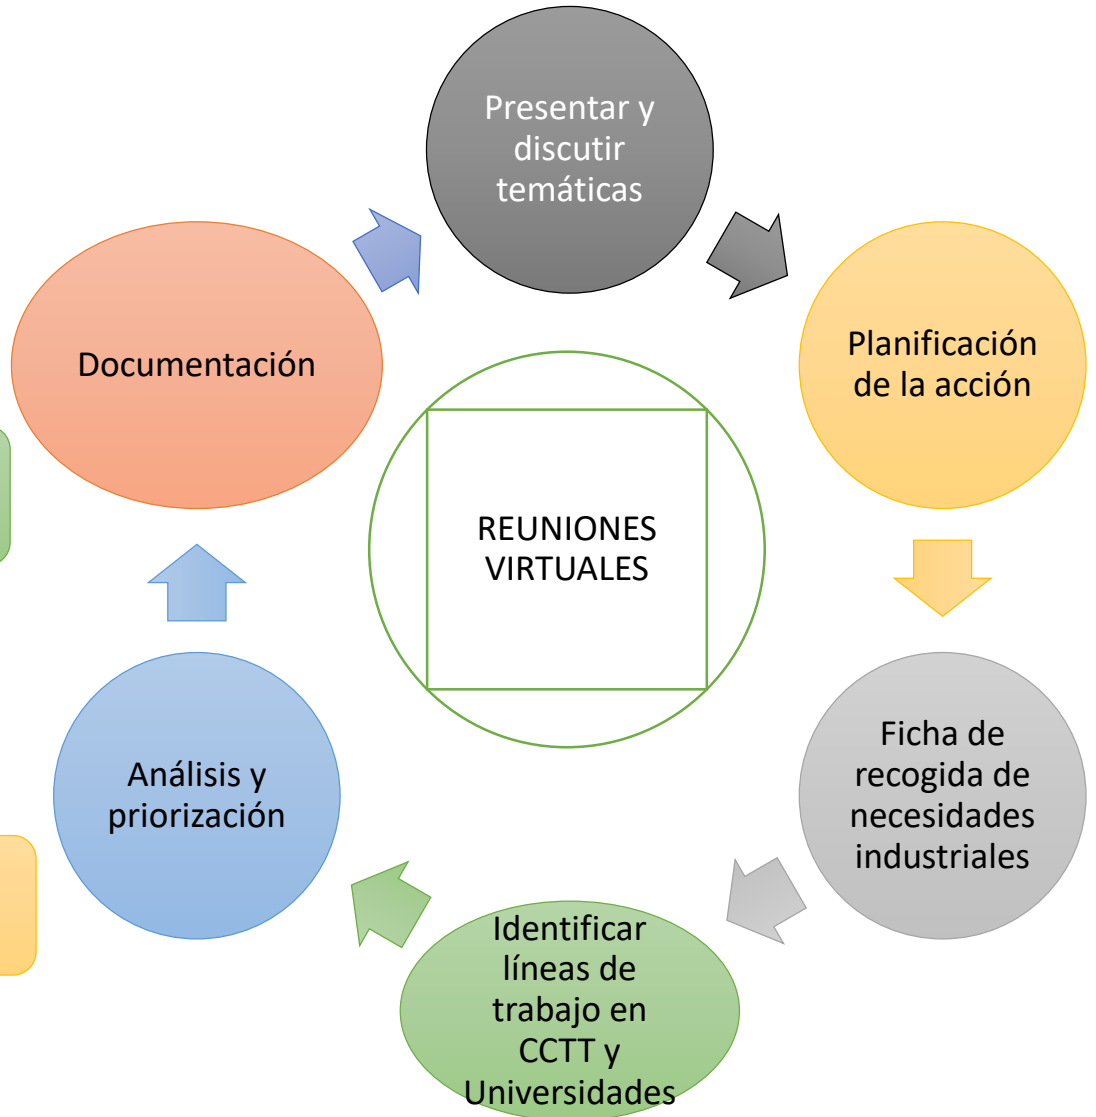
Presentar y discutir temáticas

Planificación de la acción

Ficha de recogida de necesidades industriales

Identificar líneas de trabajo en CCTT y Universidades

Análisis y priorización

Documentación

REUNIONES VIRTUALES